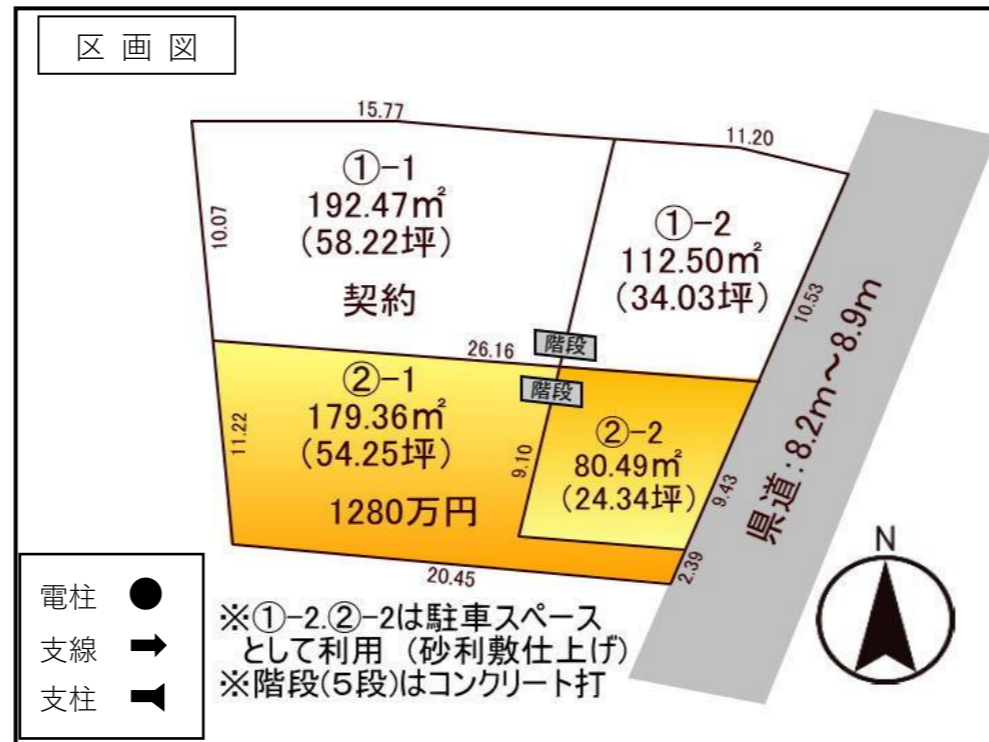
区 画 図

15.77

11.20

①-1
192.47㎡
(58.22坪)
契約

10.07

①-2
112.50㎡
(34.03坪)

10.53

県道:8.2m~8.9m

26.16

階段

階段

②-1
179.36㎡
(54.25坪)
1280万円

11.22

9.10

②-2
80.49㎡
(24.34坪)

9.43

2.39

20.45

N

電柱
支線
支柱

※①-2.②-2は駐車スペースとして利用 (砂利敷仕上げ)
※階段(5段)はコンクリート打